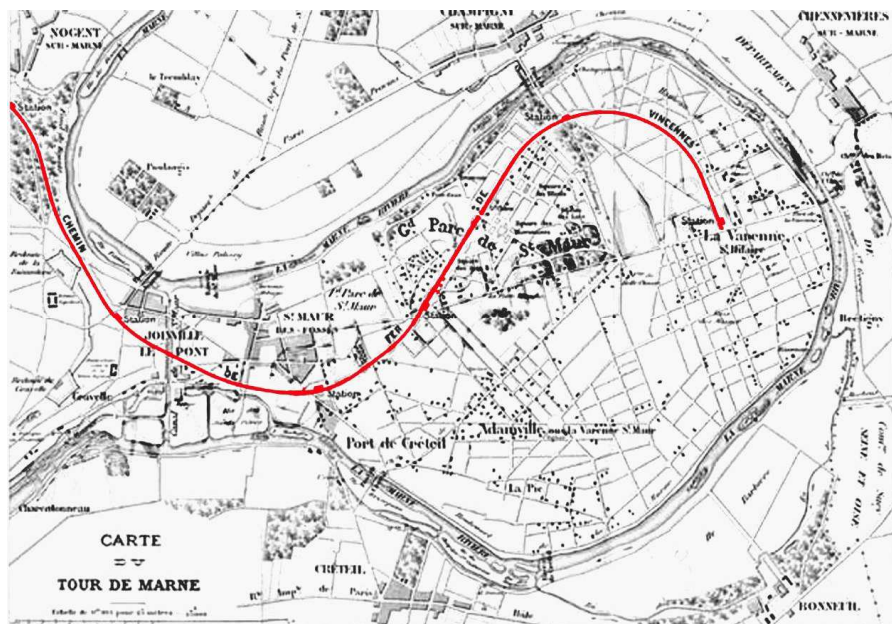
NOGENT SUR-MARNE

CHAMPIGNY SUR-MARNE

CHENNEVIÈRES SUR-MARNE

le Tremblay

Station

Station

VINCENNES

CHEMIN

DE

FER

Gd Parc de St Maur

Station

La Varenne St Hilaire

Station

JOINVILLE LE PONT

St MAUR DES-FOSSÉS

Station

Port de Créteil

Adamville ou la Varenne St Maur

La Pie

Gravelle

LA MARNE

CARTE DU TOUR DE MARNE

CRÉTEIL

BONNEUIL

SEINE ET OISE